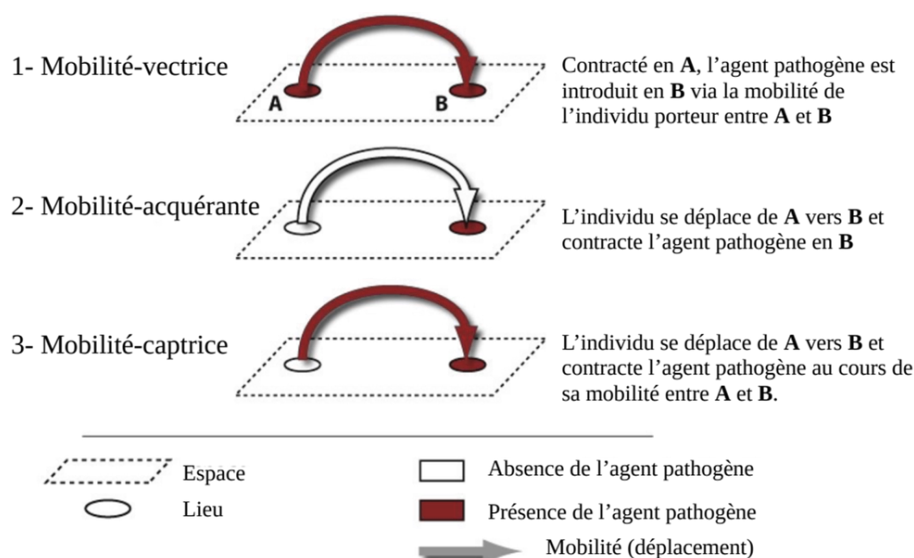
1- Mobilité-vectrice

A

B

Contracté en **A**, l'agent pathogène est introduit en **B** via la mobilité de l'individu porteur entre **A** et **B**

2- Mobilité-acquérante

L'individu se déplace de **A** vers **B** et contracte l'agent pathogène en **B**

3- Mobilité-captrice

L'individu se déplace de **A** vers **B** et contracte l'agent pathogène au cours de sa mobilité entre **A** et **B**.

Espace

Lieu

Absence de l'agent pathogène

Présence de l'agent pathogène

Mobilité (déplacement)